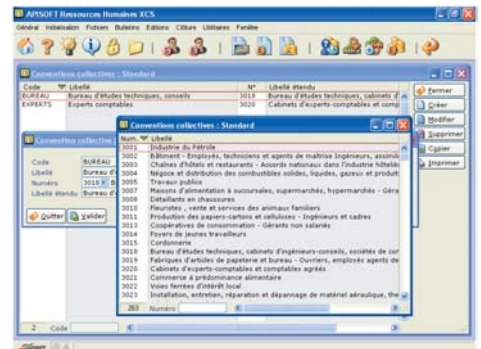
APISOFT Ressources Humaines XCS

Général Initialisation Fichiers Bulletins Editions Clôture Utilitaires Fenêtre

Conventions collectives : Standard

| Code | Libellé | N° | Libellé étendu |
|---|---|---|---|
| BUREAU | Bureau d'études techniques, conseils | 3018 | Bureau d'études techniques, cabinets d' |
| EXPERTS | Experts comptables | 3020 | Cabinets d'experts-comptables et comp |

Fermer
Créer
Modifier
Supprimer
Copier
Imprimer

Conventions collective

Code BUREAU
Libellé Bureau d'
Numéro 3018
Libellé étendu Bureau d'

Quitter
Valider

Conventions collectives : Standard

| Num. | Libellé |
|---|---|
| 3001 | Industrie du Pétrole |
| 3002 | Bâtiment - Employés, techniciens et agents de maîtrise Ingénieurs, assimil |
| 3003 | Chaînes d'hôtels et de restaurants - Accords nationaux dans l'industrie hôteliè |
| 3004 | Négoce et distribution des combustibles solides, liquides, gazeux et produit |
| 3005 | Travaux publics |
| 3006 | Maisons d'alimentation à succursales, supermarchés, hypermarchés - Géra |
| 3008 | Détaillants en chaussures |
| 3010 | Fleuristes , vente et services des animaux familiers |
| 3011 | Production des papiers-cartons et celluloses - Ingénieurs et cadres |
| 3012 | Coopératives de consommation - Gérants non salariés |
| 3014 | Foyers de jeunes travailleurs |
| 3015 | Cordonnerie |
| 3018 | Bureau d'études techniques, cabinets d'ingénieurs-conseils, sociétés de cor |
| 3019 | Fabriques d'articles de papeterie et bureau - Ouvriers, employés agents de |
| 3020 | Cabinets d'experts-comptables et comptables agréés |
| 3021 | Commerce à prédominance alimentaire |
| 3022 | Voies ferrées d'intérêt local |
| 3023 | Installation, entretien, réparation et dépannage de matériel aéraulique, the |

263 Numéro

2 Code